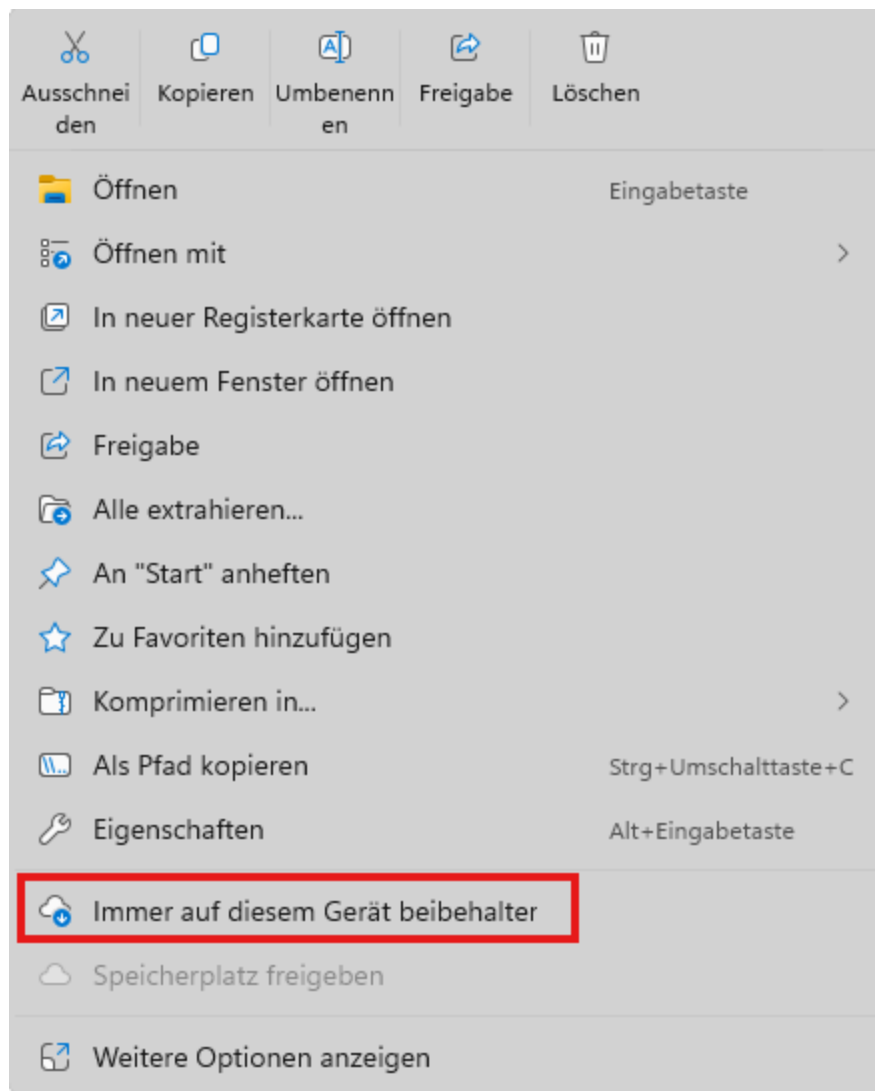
Ausschneiden Kopieren Umbenennen Freigabe Löschen

Öffnen Eingabetaste

Öffnen mit

In neuer Registerkarte öffnen

In neuem Fenster öffnen

Freigabe

Alle extrahieren...

An "Start" anheften

Zu Favoriten hinzufügen

Komprimieren in...

Als Pfad kopieren Strg+Umschalttaste+C

Eigenschaften Alt+Eingabetaste

Immer auf diesem Gerät beibehalter

Speicherplatz freigeben

Weitere Optionen anzeigen